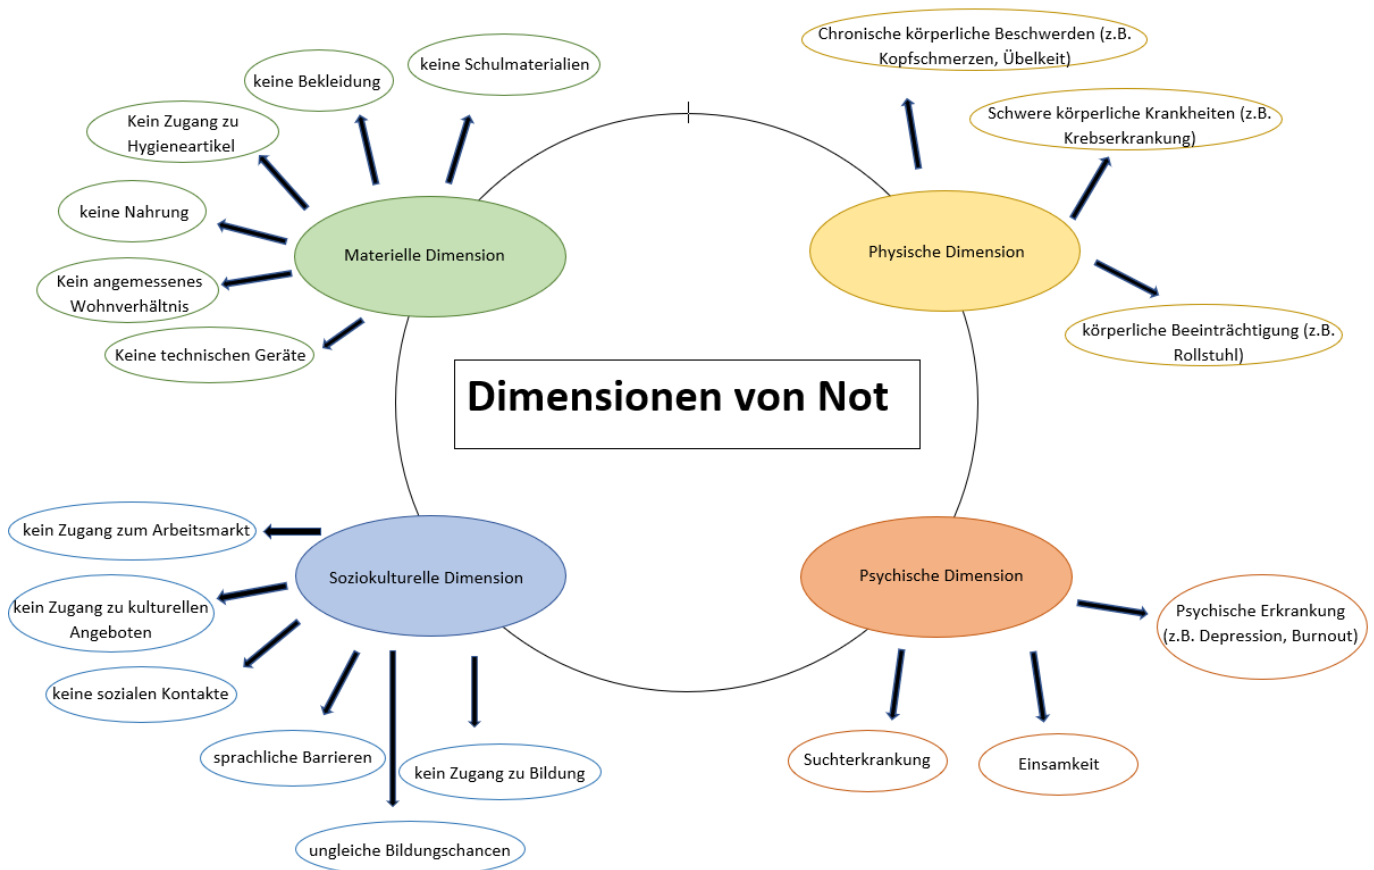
Dimensionen von Not

Materielle Dimension

keine Schulmaterialien

keine Bekleidung

Kein Zugang zu Hygieneartikel

keine Nahrung

Kein angemessenes Wohnverhältnis

Keine technischen Geräte

Physische Dimension

Chronische körperliche Beschwerden (z.B. Kopfschmerzen, Übelkeit)

Schwere körperliche Krankheiten (z.B. Krebserkrankung)

körperliche Beeinträchtigung (z.B. Rollstuhl)

Soziokulturelle Dimension

kein Zugang zum Arbeitsmarkt

kein Zugang zu kulturellen Angeboten

keine sozialen Kontakte

sprachliche Barrieren

kein Zugang zu Bildung

ungleiche Bildungschancen

Psychische Dimension

Psychische Erkrankung (z.B. Depression, Burnout)

Suchterkrankung

Einsamkeit